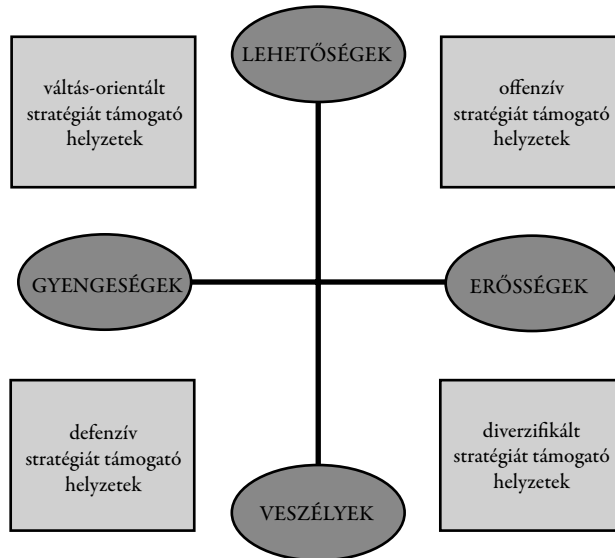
LEHETŐSÉGEK

váltás-orientált stratégiát támogató helyzetek

offenzív stratégiát támogató helyzetek

GYENGESÉGEK

ERŐSSÉGEK

defenzív stratégiát támogató helyzetek

diverzifikált stratégiát támogató helyzetek

VESZÉLYEK